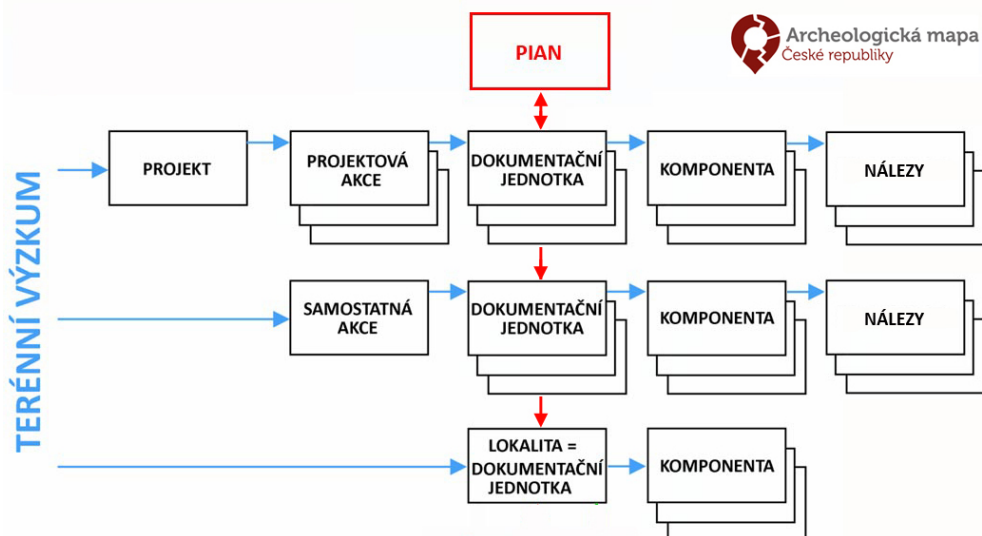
Archeologická mapa
České republiky

PIAN

TERÉNNÍ VÝZKUM

PROJEKT

PROJEKTOVÁ AKCE

DOKUMENTAČNÍ JEDNOTKA

KOMPONENTA

NÁLEZY

SAMOSTATNÁ AKCE

DOKUMENTAČNÍ JEDNOTKA

KOMPONENTA

NÁLEZY

LOKALITA = DOKUMENTAČNÍ JEDNOTKA

KOMPONENTA